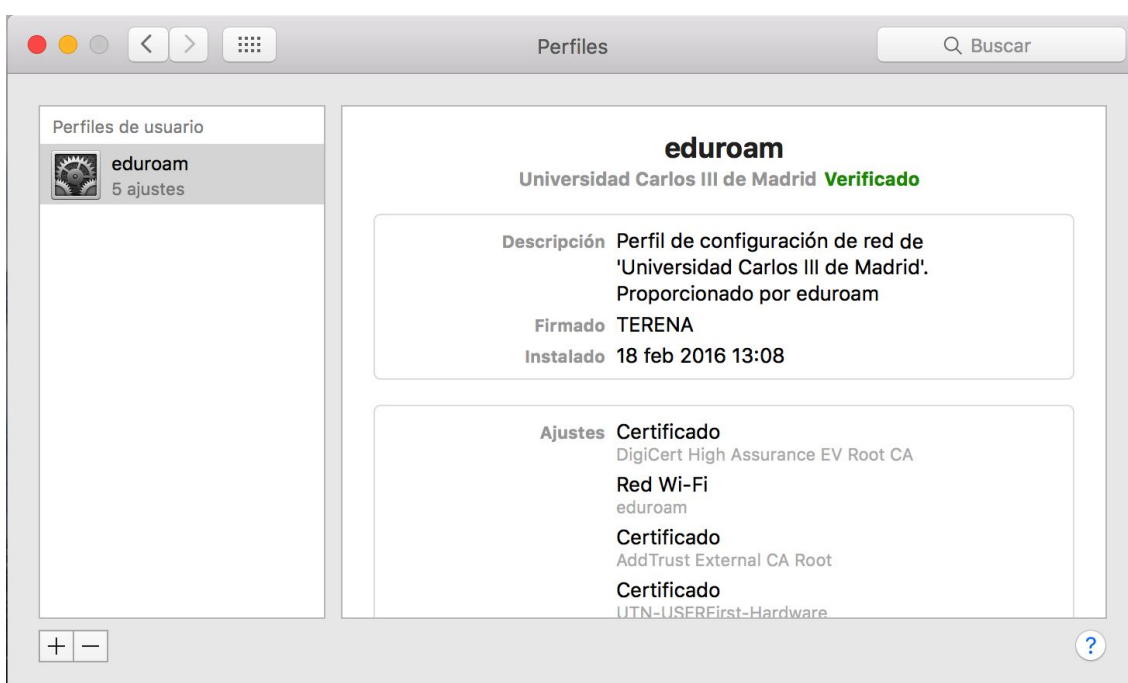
Perfiles

Buscar

Perfiles de usuario

eduroam
5 ajustes

eduroam
Universidad Carlos III de Madrid Verificado

Descripción Perfil de configuración de red de 'Universidad Carlos III de Madrid'. Proporcionado por eduroam
Firmado TERENA
Instalado 18 feb 2016 13:08

Ajustes Certificado
DigiCert High Assurance EV Root CA
Red Wi-Fi
eduroam
Certificado
AddTrust External CA Root
Certificado
UTN-USERFirst-Hardware

+ −

?